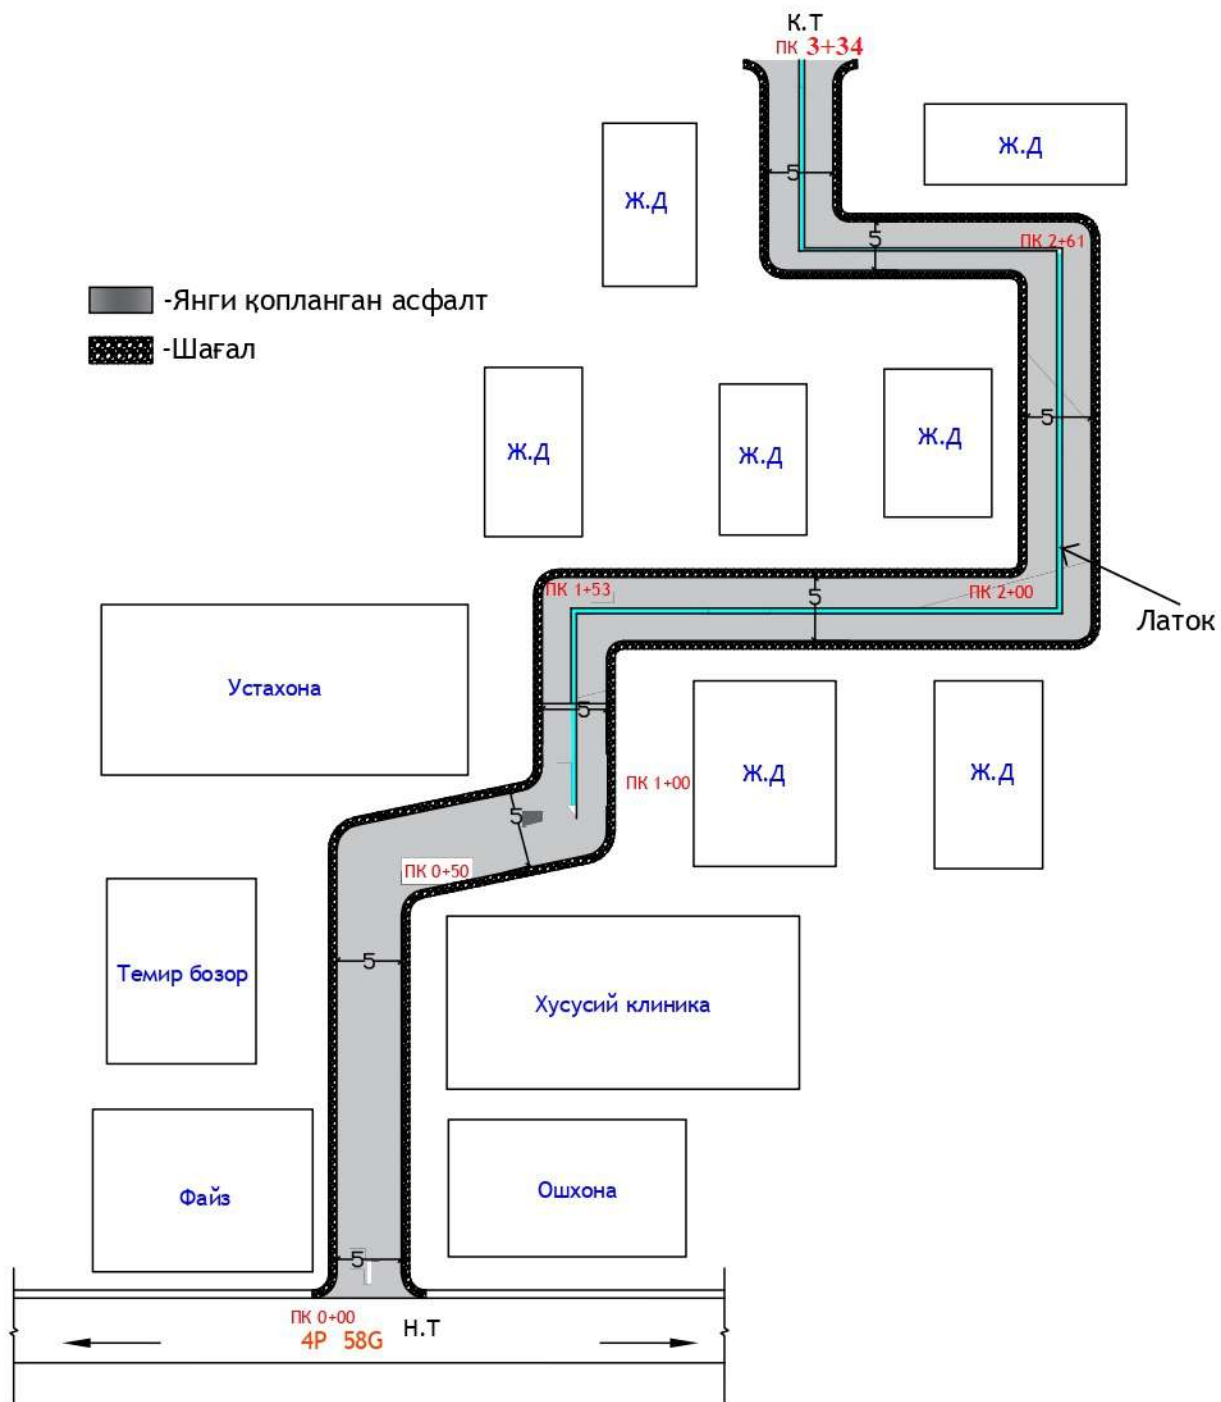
К.Т
ПК 3+34

Ж.Д

Ж.Д

5

5

ПК 2+61

-Янги қопланган асфалт

-Шағал

Ж.Д

Ж.Д

Ж.Д

5

ПК 1+53

5

ПК 2+00

Латок

Устахона

5

ПК 1+00

Ж.Д

Ж.Д

5

ПК 0+50

Темир бозор

5

Хусусий клиника

Файз

Ошхона

5

ПК 0+00
4Р 58G
Н.Т